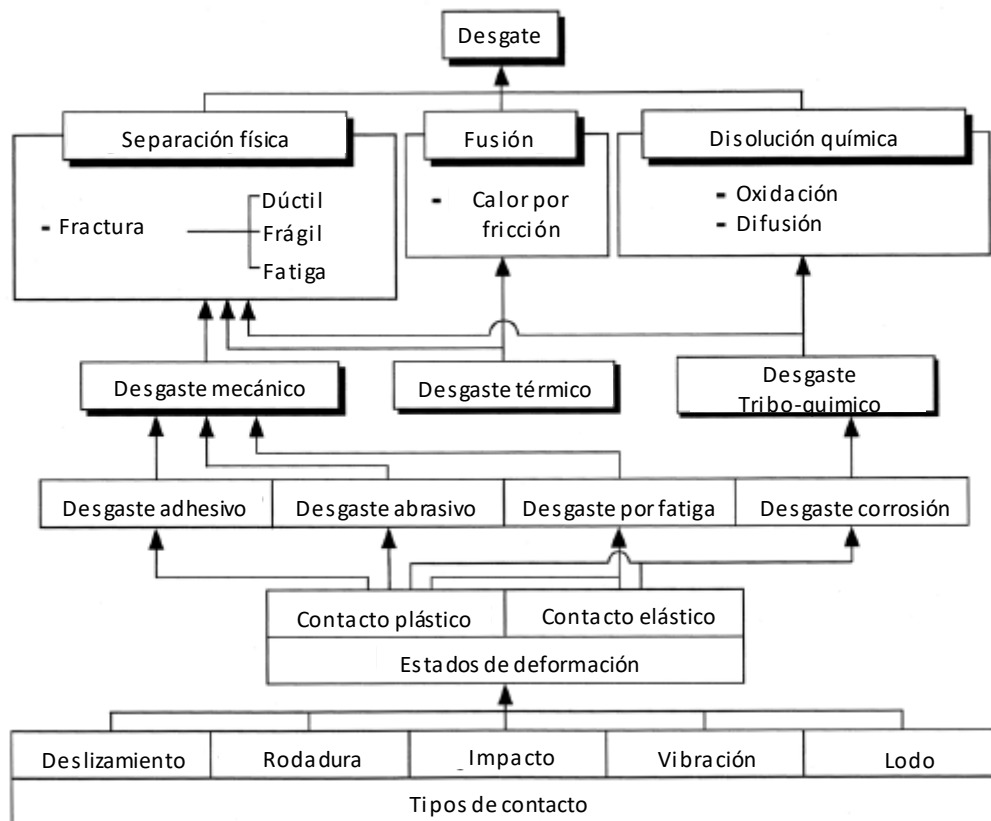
Desgate

Separación física

- Fractura

Dúctil
Frágil
Fatiga

Fusión

- Calor por fricción

Disolución química

- Oxidación
- Difusión

Desgaste mecánico

Desgaste térmico

Desgaste Tribo-químico

Desgaste adhesivo

Desgaste abrasivo

Desgaste por fatiga

Desgaste corrosión

Contacto plástico

Contacto elástico

Estados de deformación

Deslizamiento

Rodadura

Impacto

Vibración

Lodo

Tipos de contacto